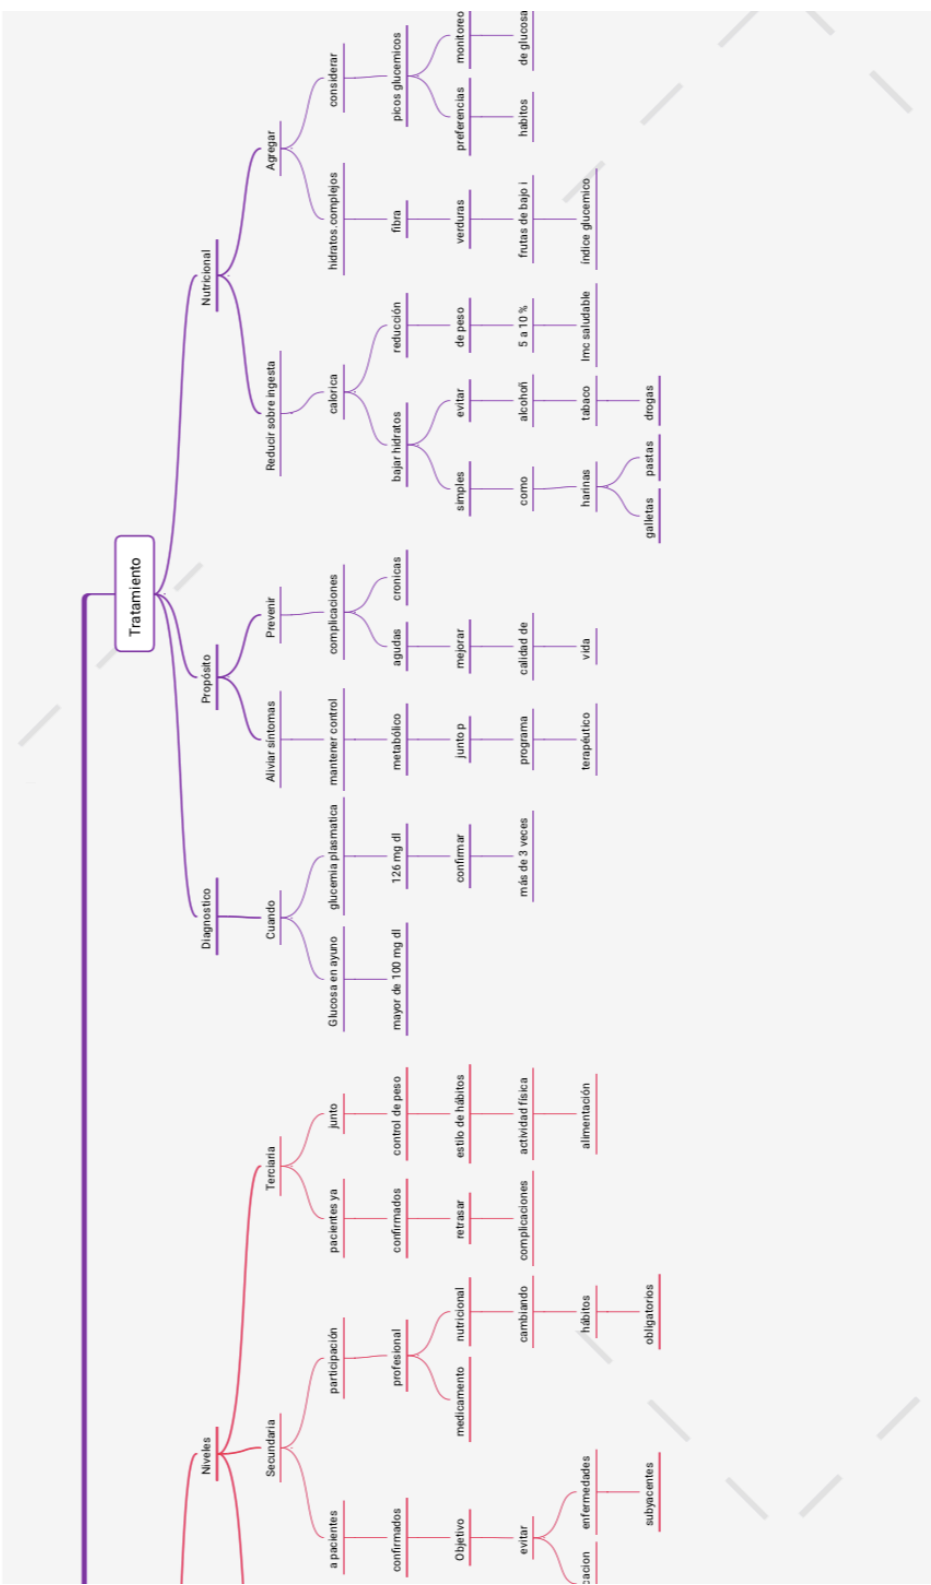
Tratamiento

Nutricional
Agregar
considerar
picos glucemicos
monitoreo
de glucosa
preferencias
habitos
hidratos complejos
fibra
verduras
frutas de bajo i
índice glucemico
Reducir sobre ingesta
calorica
reducción
de peso
5 a 10 %
Imc saludable
bajar hidratos
evitar
alcohoñ
tabaco
drogas
simples
como
harinas
pastas
galletas

Propósito
Prevenir
complicaciones
cronicas
agudas
mejorar
calidad de
vida
Aliviar síntomas
mantener control
metabólico
junto p
programa
terapéutico

Diagnostico
Cuando
glucemia plasmatica
126 mg dl
confirmar
más de 3 veces
Glucosa en ayuno
mayor de 100 mg dl

Niveles
Terciaria
junto
control de peso
estilo de hábitos
actividad física
alimentación
pacientes ya
confirmados
retrasar
complicaciones
Secundaria
participación
profesional
nutricional
cambiando
hábitos
obligatorios
medicamento
a pacientes
confirmados
Objetivo
evitar
enfermedades
subyacentes
cacion